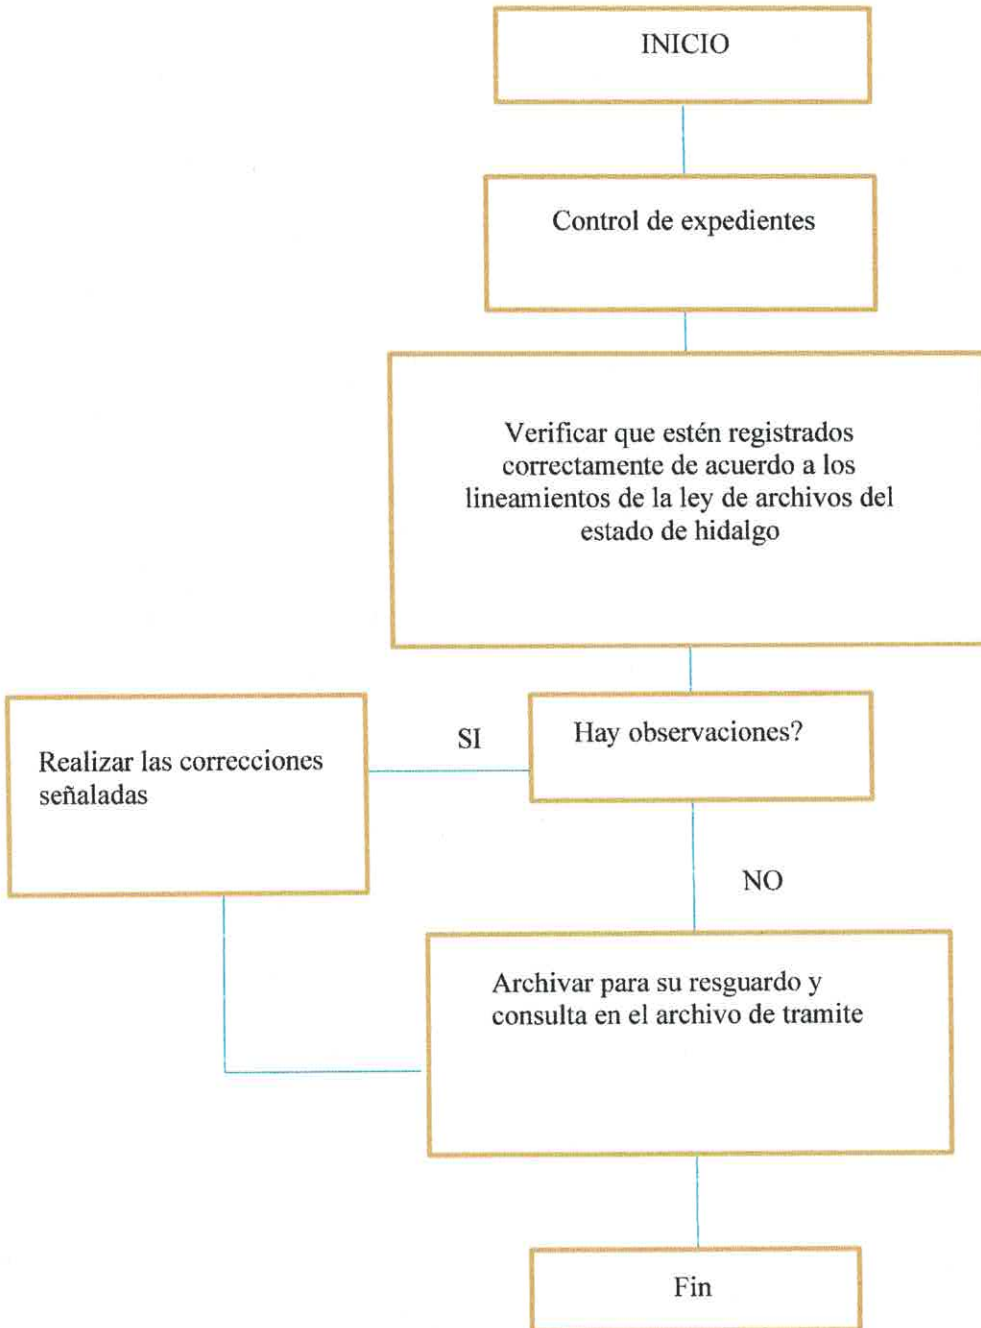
INICIO

Control de expedientes

Verificar que estén registrados correctamente de acuerdo a los lineamientos de la ley de archivos del estado de hidalgo

Hay observaciones?

SI

Realizar las correcciones señaladas

NO

Archivar para su resguardo y consulta en el archivo de tramite

Fin